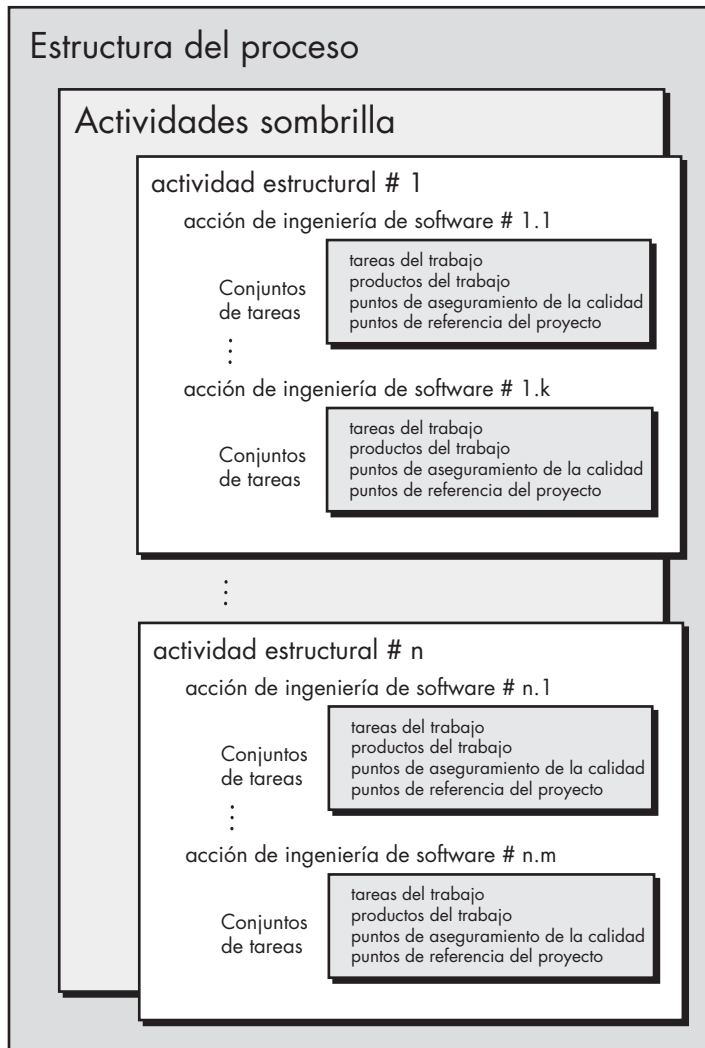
Estructura del proceso

Actividades sombrilla

actividad estructural # 1

acción de ingeniería de software # 1.1

Conjuntos de tareas

tareas del trabajo
productos del trabajo
puntos de aseguramiento de la calidad
puntos de referencia del proyecto

⋮

acción de ingeniería de software # 1.k

Conjuntos de tareas

tareas del trabajo
productos del trabajo
puntos de aseguramiento de la calidad
puntos de referencia del proyecto

⋮

actividad estructural # n

acción de ingeniería de software # n.1

Conjuntos de tareas

tareas del trabajo
productos del trabajo
puntos de aseguramiento de la calidad
puntos de referencia del proyecto

⋮

acción de ingeniería de software # n.m

Conjuntos de tareas

tareas del trabajo
productos del trabajo
puntos de aseguramiento de la calidad
puntos de referencia del proyecto